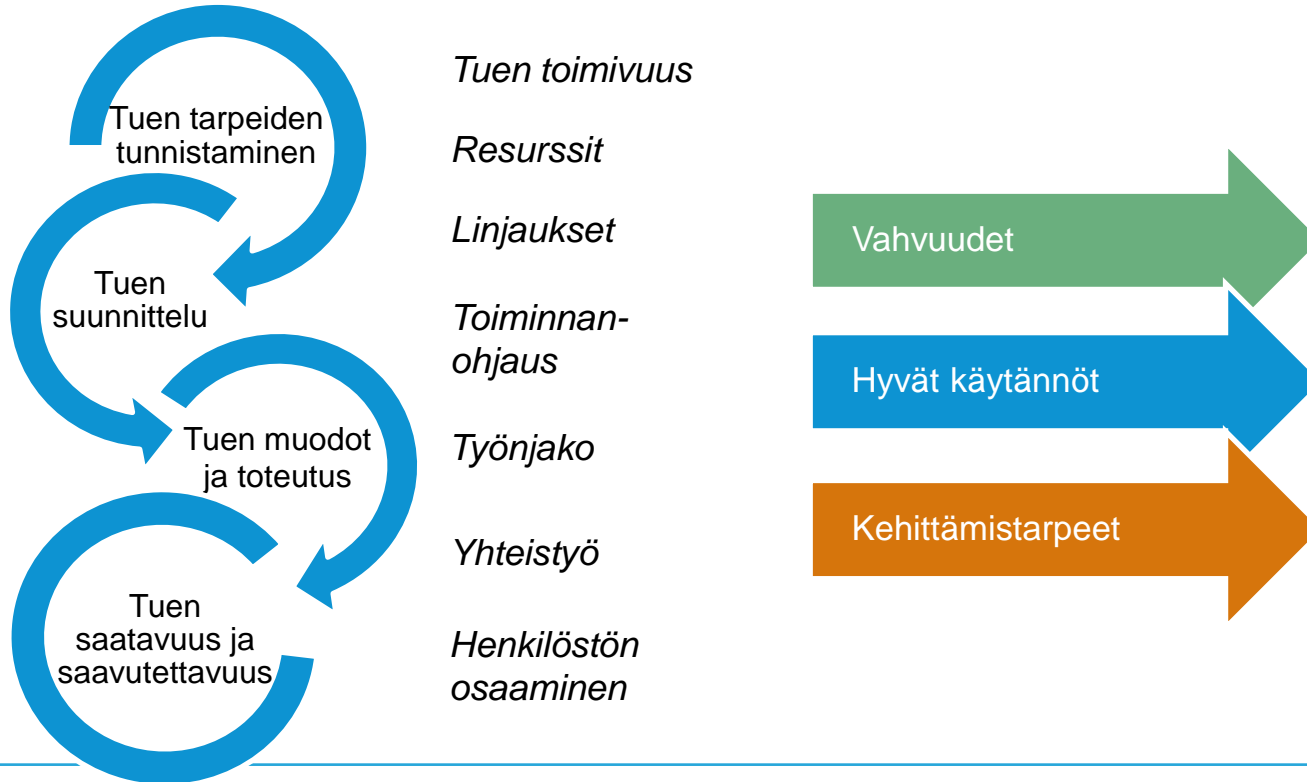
Tuen tarpeiden tunnistaminen

Tuen suunnittelu

Tuen muodot ja toteutus

Tuen saatavuus ja saavutettavuus

*Tuen toimivuus*

*Resurssit*

*Linjaukset*

*Toiminnanohjaus*

*Työnjako*

*Yhteistyö*

*Henkilöstön osaaminen*

Vahvuudet

Hyvät käytännöt

Kehittämistarpeet